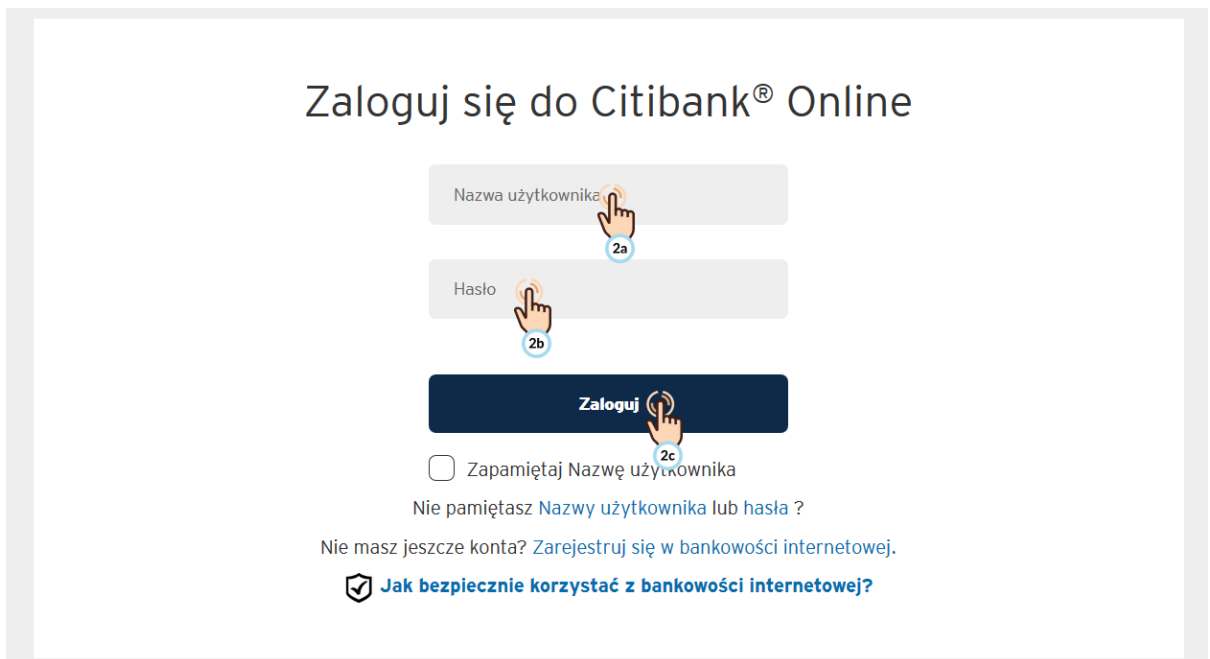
Zaloguj się do Citibank® Online

Nazwa użytkownika

2a

Hasło

2b

Zaloguj

2c

Zapamiętaj Nazwę użytkownika

Nie pamiętasz Nazwy użytkownika lub hasła ?

Nie masz jeszcze konta? Zarejestruj się w bankowości internetowej.

Jak bezpiecznie korzystać z bankowości internetowej?